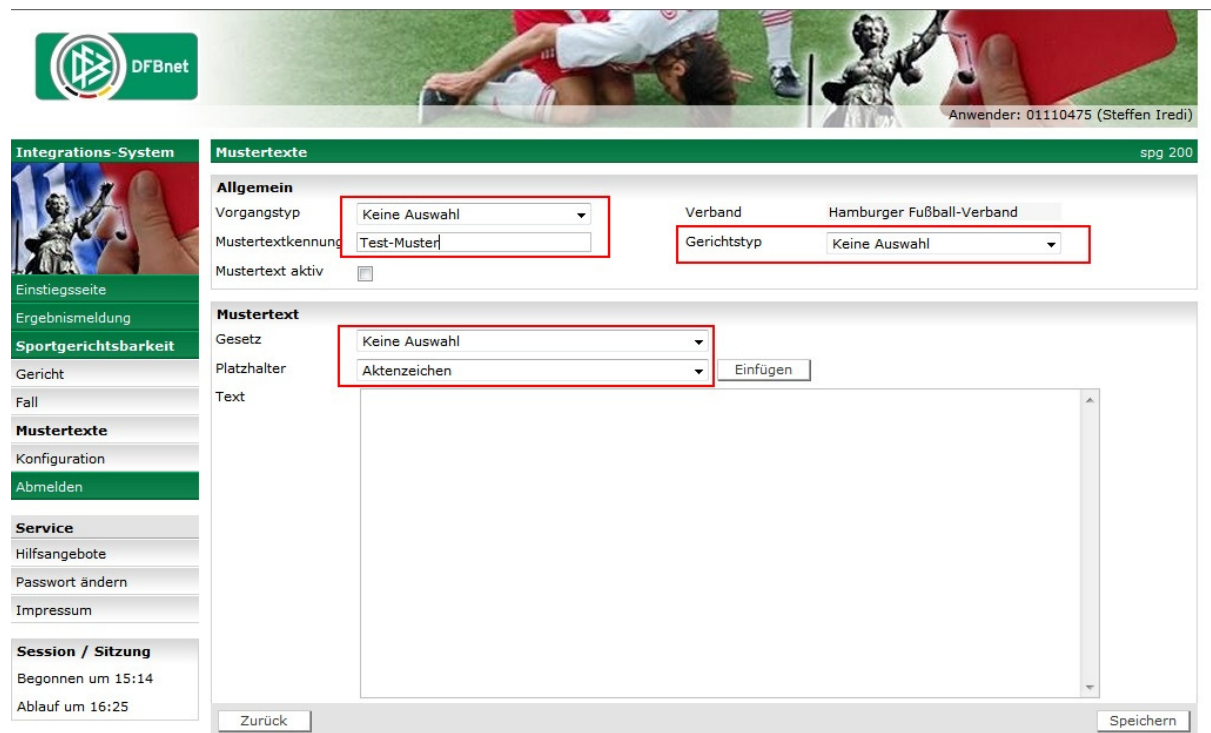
DFBnet

Anwender: 01110475 (Steffen Iredi)

Integrations-System
Einstiegsseite
Ergebnismeldung
Sportgerichtsbarkeit
Gericht
Fall
Mustertexte
Konfiguration
Abmelden

Service
Hilfsangebote
Passwort ändern
Impressum

Session / Sitzung
Begonnen um 15:14
Ablauf um 16:25

Mustertexte spg 200

Allgemein
Vorgangstyp Keine Auswahl
Mustertextkennung Test-Muster
Mustertext aktiv
Verband Hamburger Fußball-Verband
Gerichtstyp Keine Auswahl

Mustertext
Gesetz Keine Auswahl
Platzhalter Aktenzeichen Einfügen
Text

Zurück
Speichern